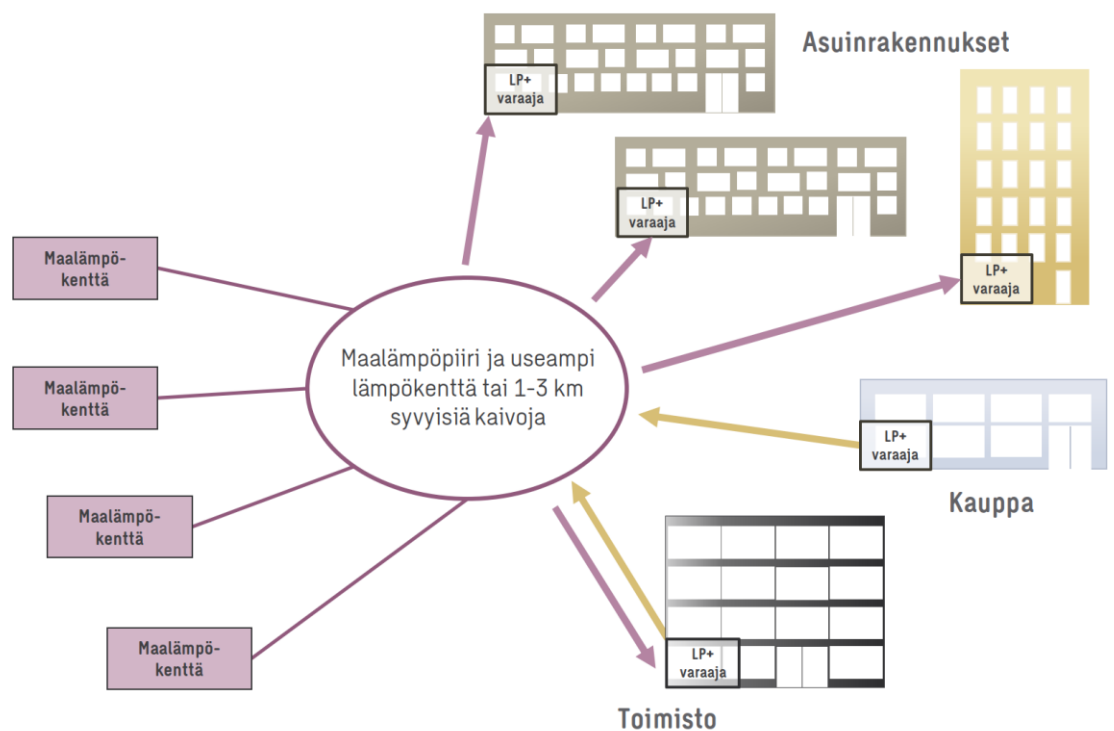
Asuinrakennukset

LP+ varaaja

LP+ varaaja

LP+ varaaja

Maalämpökenttä

Maalämpökenttä

Maalämpökenttä

Maalämpökenttä

Maalämpöpiiri ja useampi lämpökenttä tai 1-3 km syvyisiä kaivoja

LP+ varaaja

Kauppa

LP+ varaaja

Toimisto